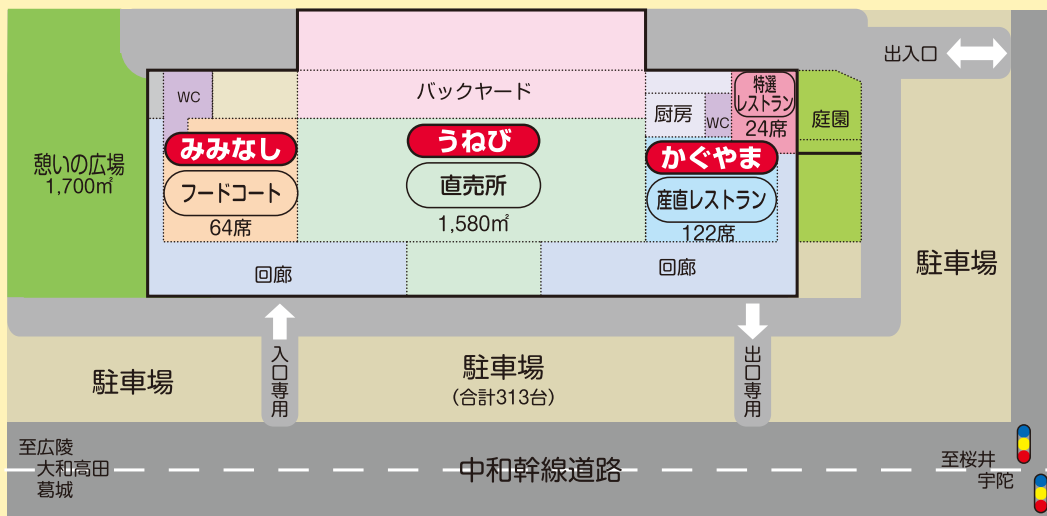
出入口

バックヤード

WC

特選
レストラン
24席

厨房

WC

庭園

憩いの広場
1,700㎡

みみなし

フードコート
64席

うねび

直売所
1,580㎡

かぐやま

産直レストラン
122席

回廊

回廊

駐車場

入口専用

出口専用

駐車場

駐車場
（合計313台）

至広陵
大和高田
葛城

中和幹線道路

至桜井
宇陀